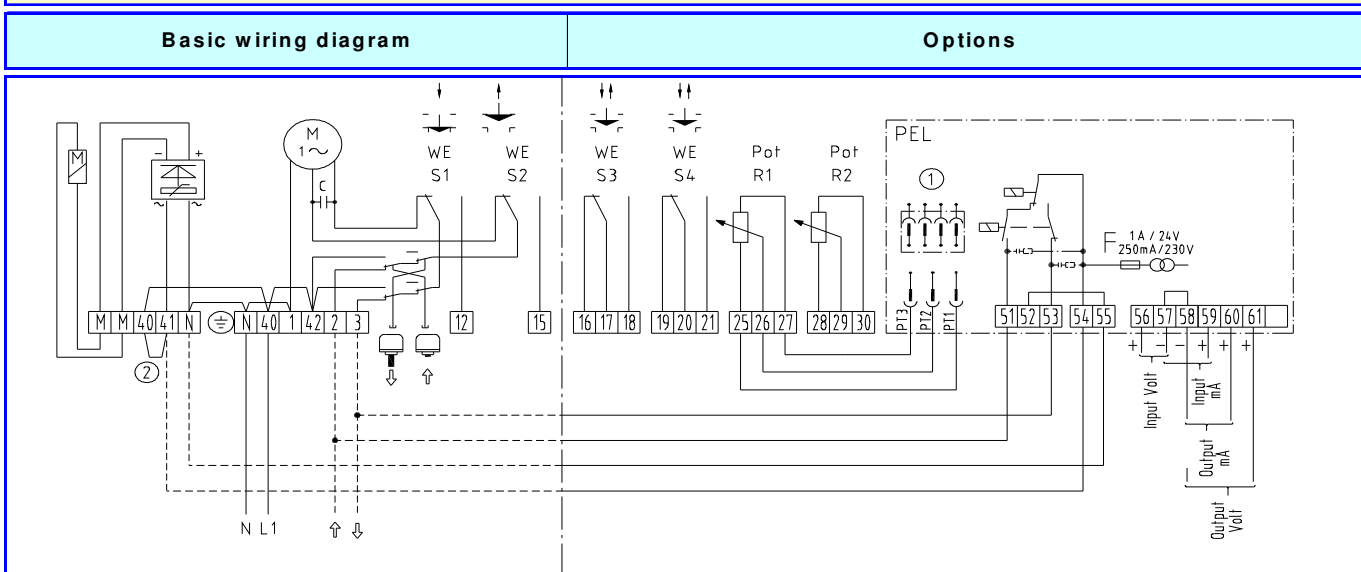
Basic wiring diagram

Options

M
1~
C
WE S1
WE S2
WE S3
WE S4
Pot R1
Pot R2
PEL
①
1A / 24V
250mA/230V
F
PT3
PT2
PT1
M M 40 41 N N 40 1 42 2 3
12
15
16 17 18
19 20 21
25 26 27
28 29 30
51 52 53 54 55
56 57 58 59 60 61
②
Input Volt
Input mA
Output mA
Output Volt
N L1